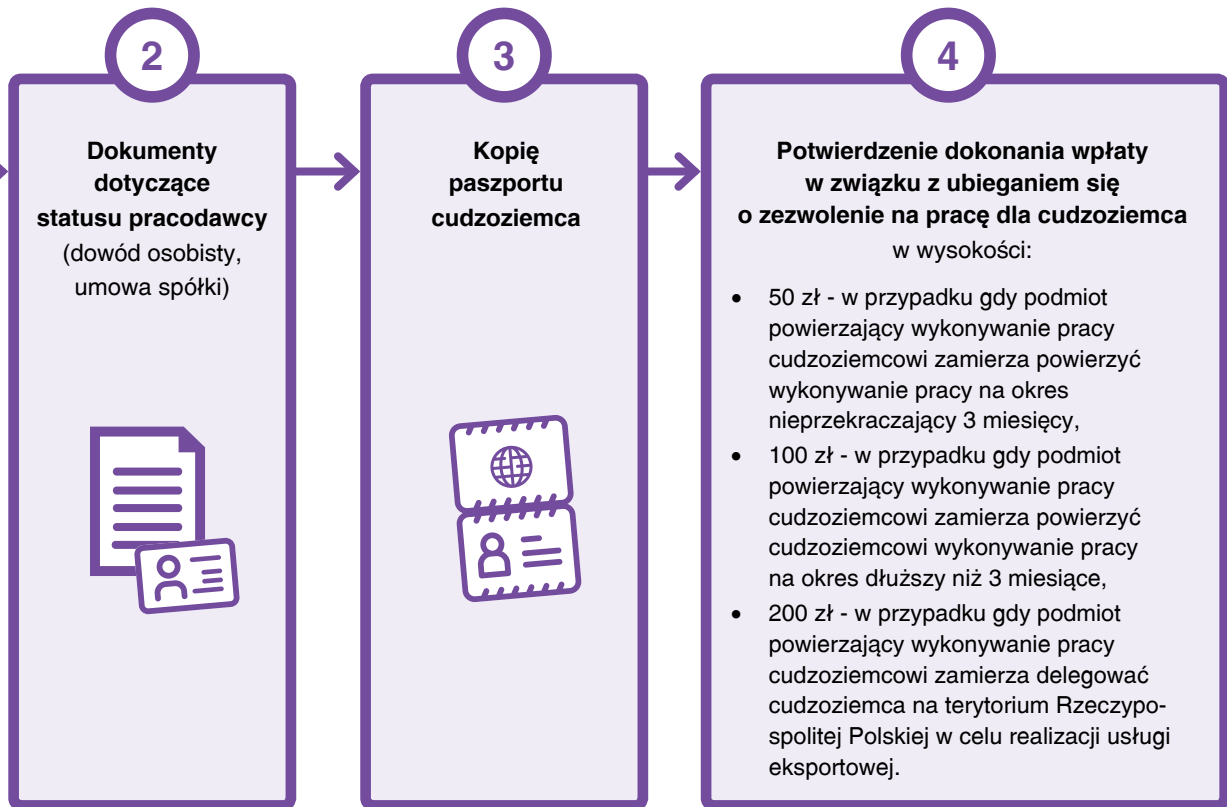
2

Dokumenty dotyczące statusu pracodawcy (dowód osobisty, umowa spółki)

3

Kopię paszportu cudzoziemca

4

Potwierdzenie dokonania wpłaty w związku z ubieganiem się o zezwolenie na pracę dla cudzoziemca w wysokości:

- 50 zł - w przypadku gdy podmiot powierzający wykonywanie pracy cudzoziemcowi zamierza powierzyć wykonywanie pracy na okres nieprzekraczający 3 miesięcy,
- 100 zł - w przypadku gdy podmiot powierzający wykonywanie pracy cudzoziemcowi zamierza powierzyć cudzoziemcowi wykonywanie pracy na okres dłuższy niż 3 miesiące,
- 200 zł - w przypadku gdy podmiot powierzający wykonywanie pracy cudzoziemcowi zamierza delegować cudzoziemca na terytorium Rzeczypospolitej Polskiej w celu realizacji usługi eksportowej.